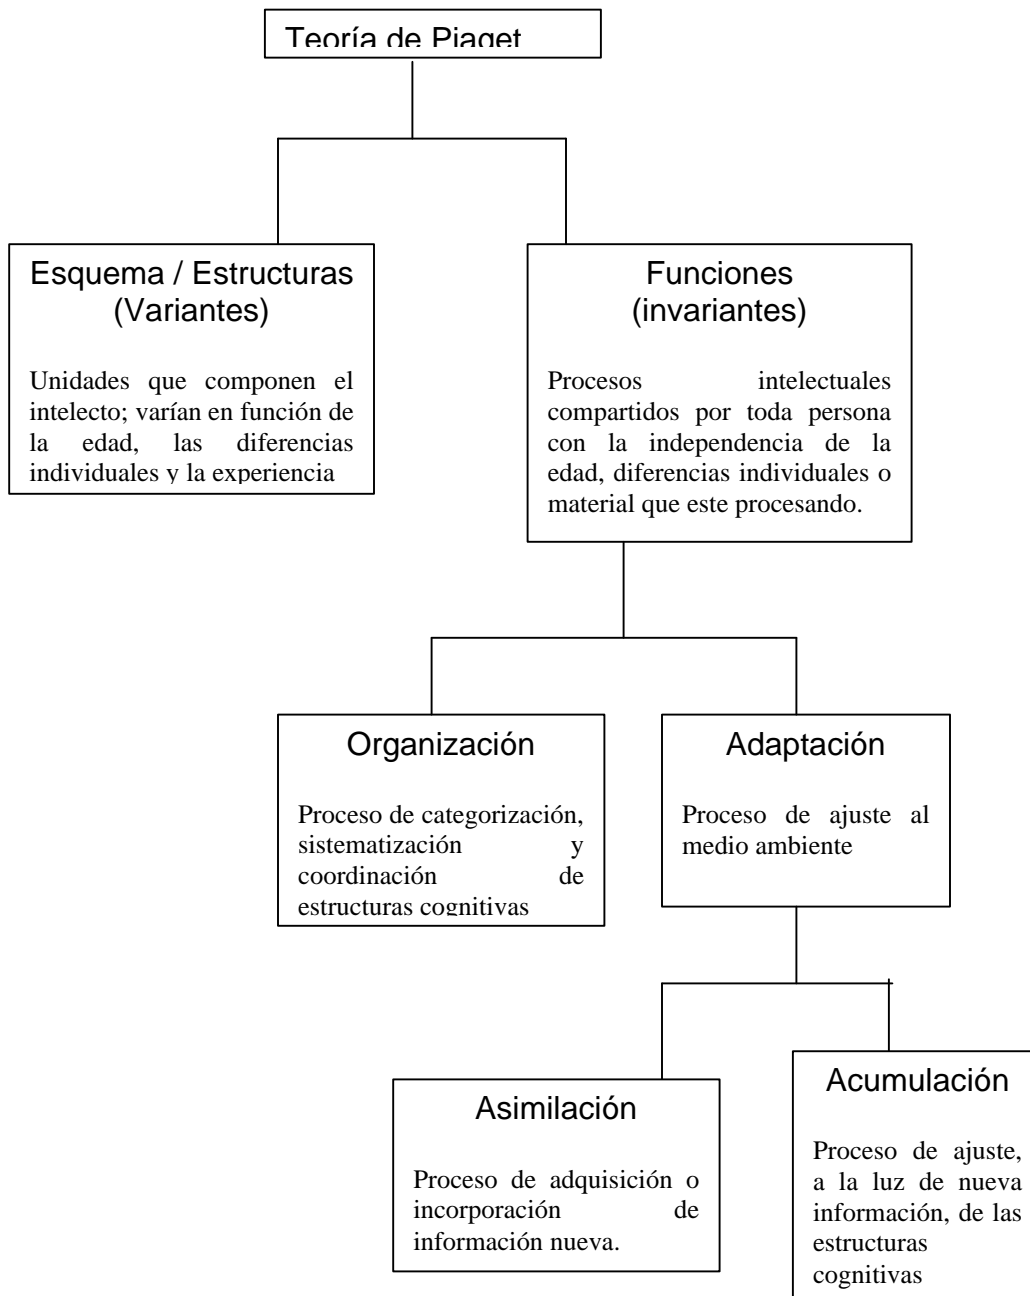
Teoría de Piaget

Esquema / Estructuras (Variantes)

Unidades que componen el intelecto; varían en función de la edad, las diferencias individuales y la experiencia

Funciones (invariantes)

Procesos intelectuales compartidos por toda persona con la independencia de la edad, diferencias individuales o material que este procesando.

Organización

Proceso de categorización, sistematización y coordinación de estructuras cognitivas

Adaptación

Proceso de ajuste al medio ambiente

Asimilación

Proceso de adquisición o incorporación de información nueva.

Acumulación

Proceso de ajuste, a la luz de nueva información, de las estructuras cognitivas